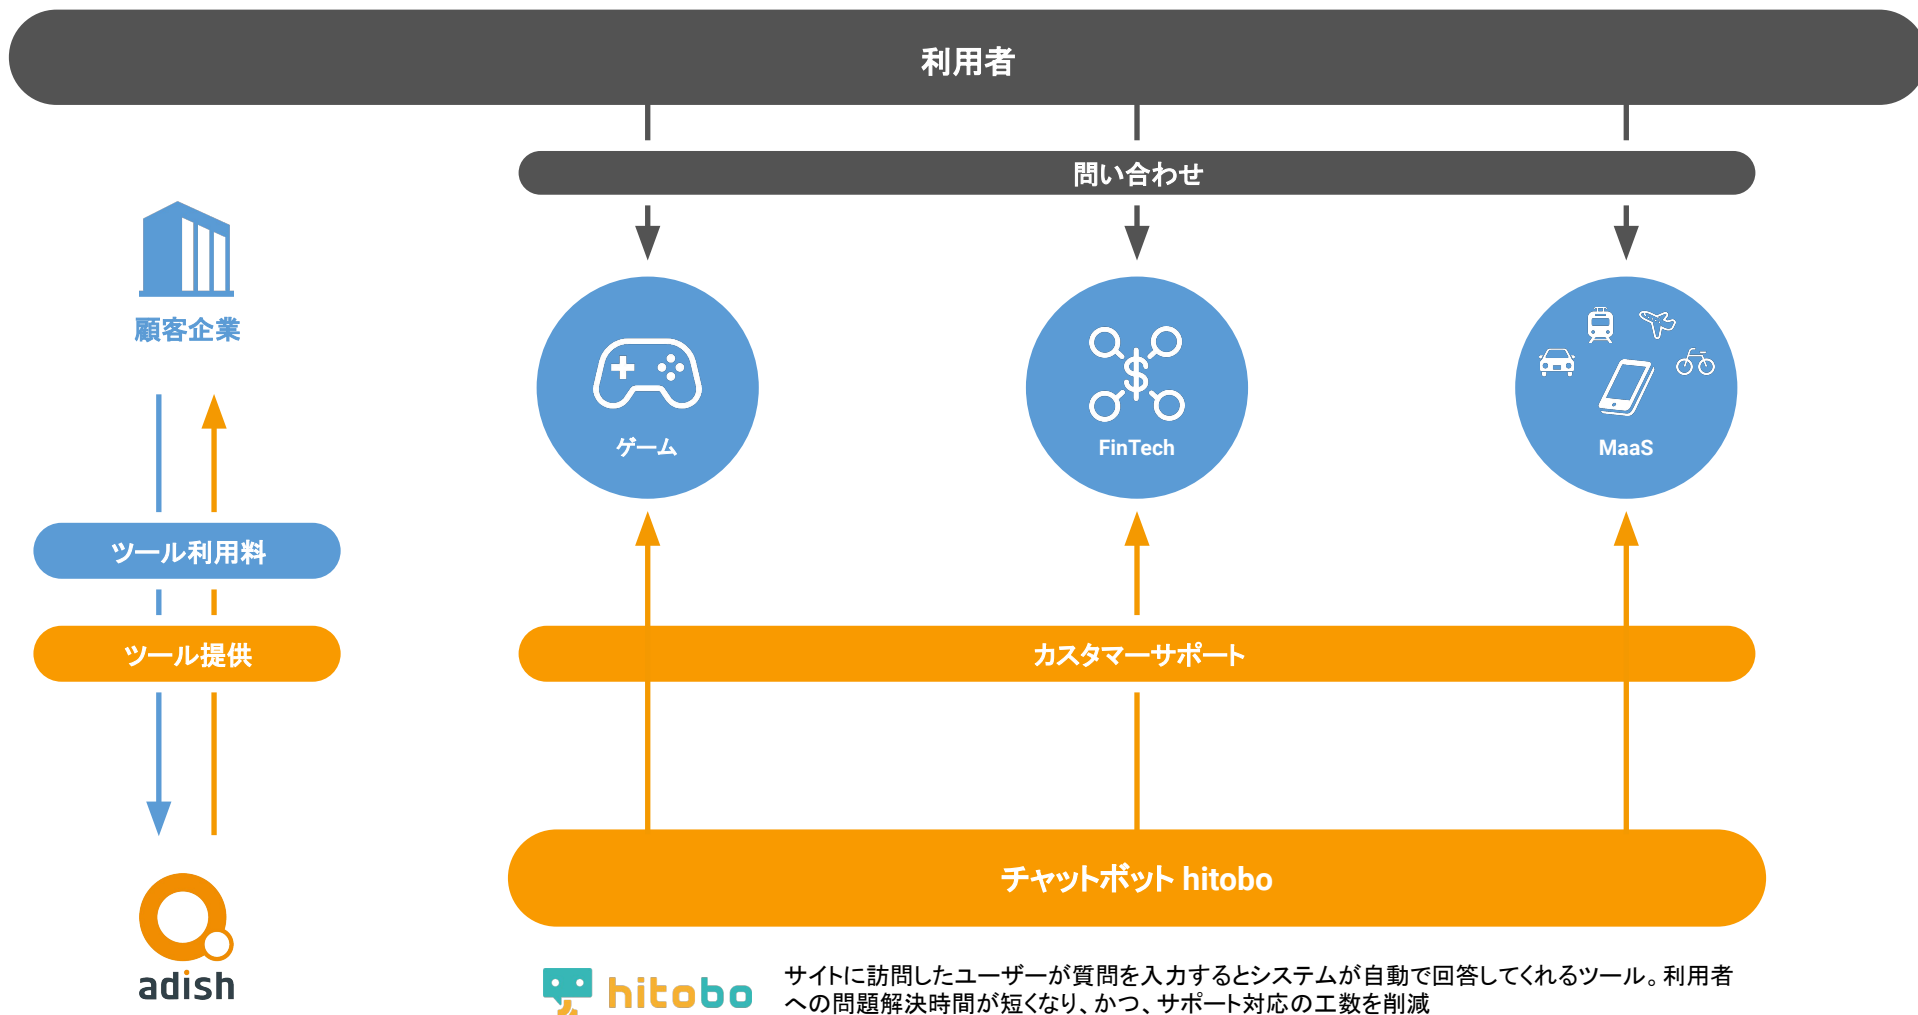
利用者

問い合わせ

顧客企業

ゲーム

FinTech

MaaS

ツール利用料

ツール提供

カスタマーサポート

チャットボット hitobo

adish

hitobo

サイトに訪問したユーザーが質問を入力するとシステムが自動で回答してくれるツール。利用者への問題解決時間が短くなり、かつ、サポート対応の工数を削減